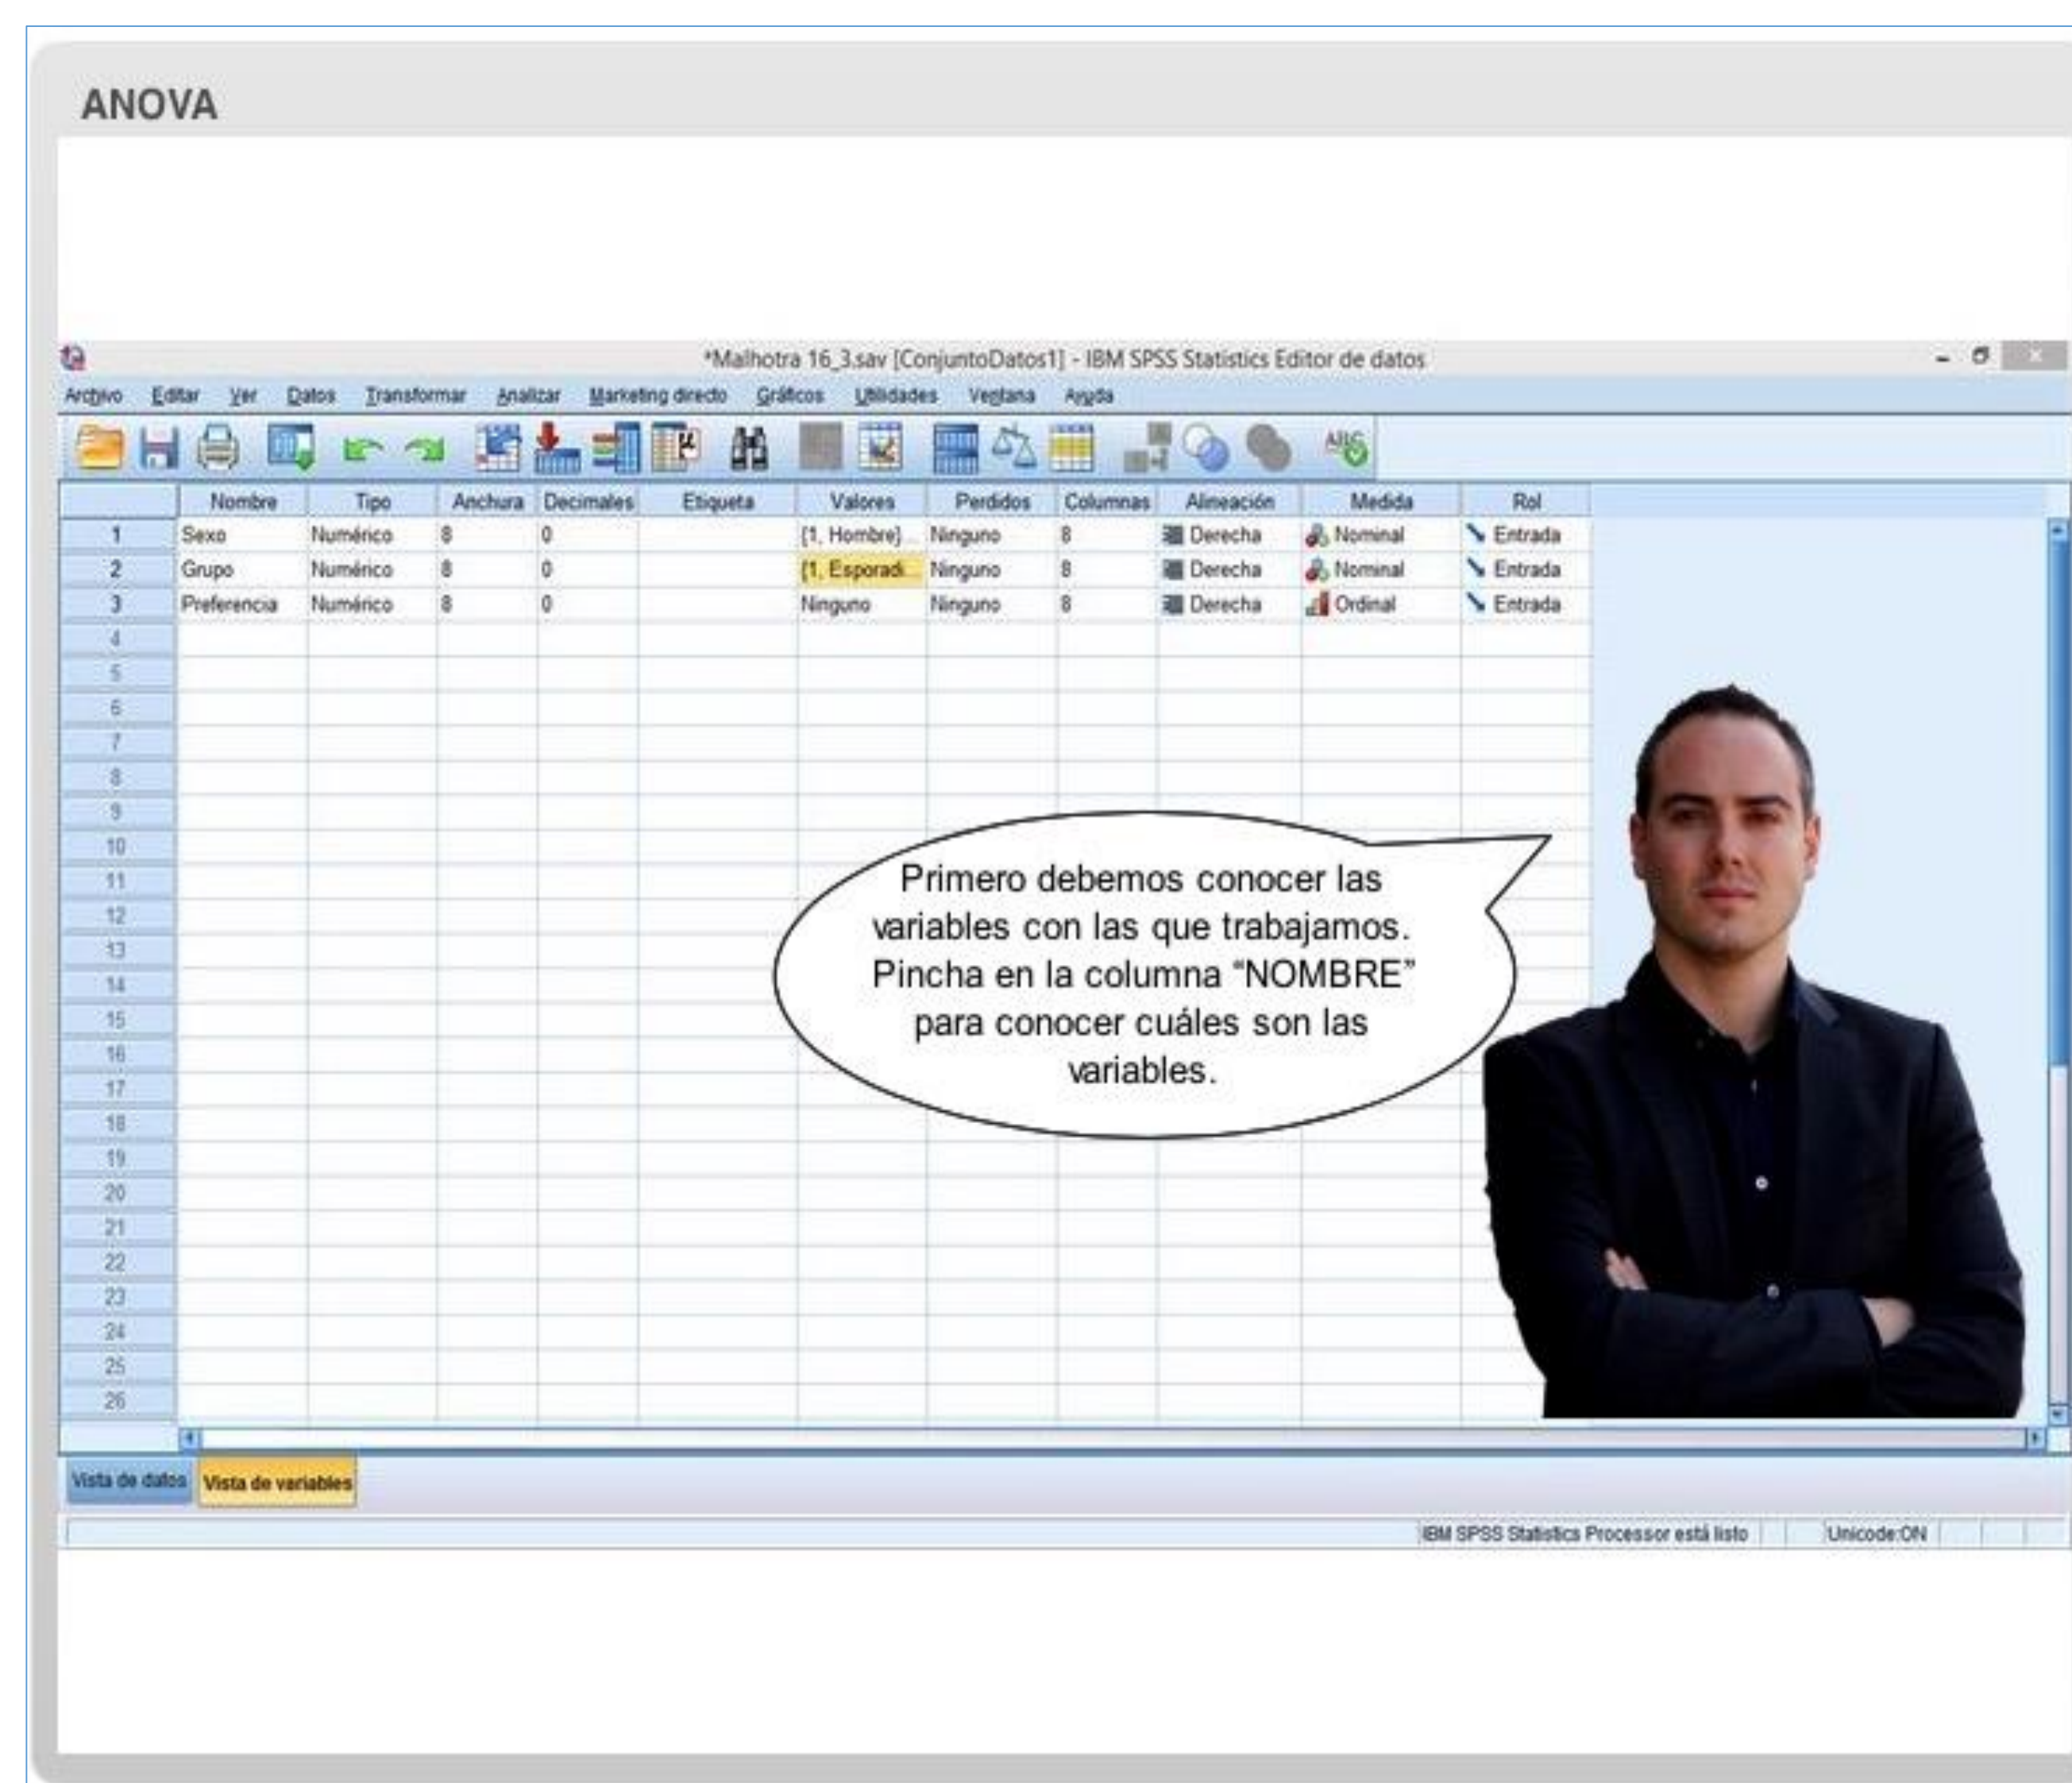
ANOVA

*Malhotra 16_3.sav [ConjuntoDatos1] - IBM SPSS Statistics Editor de datos

Archivo Editar Ver Datos Transformar Analizar Marketing directo Gráficos Utilidades Ventana Ayuda

| | Nombre | Tipo | Anchura | Decimales | Etiqueta | Valores | Perdidos | Columnas | Alineación | Medida | Rol |
|---|---|---|---|---|---|---|---|---|---|---|---|
| 1 | Sexo | Numérico | 8 | 0 | | {1, Hombre}... | Ninguno | 8 | Derecha | Nominal | Entrada |
| 2 | Grupo | Numérico | 8 | 0 | | {1, Esporadi... | Ninguno | 8 | Derecha | Nominal | Entrada |
| 3 | Preferencia | Numérico | 8 | 0 | | Ninguno | Ninguno | 8 | Derecha | Ordinal | Entrada |
| 4 | | | | | | | | | | | |
| 5 | | | | | | | | | | | |
| 6 | | | | | | | | | | | |
| 7 | | | | | | | | | | | |
| 8 | | | | | | | | | | | |
| 9 | | | | | | | | | | | |
| 10 | | | | | | | | | | | |
| 11 | | | | | | | | | | | |
| 12 | | | | | | | | | | | |
| 13 | | | | | | | | | | | |
| 14 | | | | | | | | | | | |
| 15 | | | | | | | | | | | |
| 16 | | | | | | | | | | | |
| 17 | | | | | | | | | | | |
| 18 | | | | | | | | | | | |
| 19 | | | | | | | | | | | |
| 20 | | | | | | | | | | | |
| 21 | | | | | | | | | | | |
| 22 | | | | | | | | | | | |
| 23 | | | | | | | | | | | |
| 24 | | | | | | | | | | | |
| 25 | | | | | | | | | | | |
| 26 | | | | | | | | | | | |

Primero debemos conocer las variables con las que trabajamos. Pincha en la columna "NOMBRE" para conocer cuáles son las variables.

Vista de datos Vista de variables

IBM SPSS Statistics Processor está listo Unicode:ON